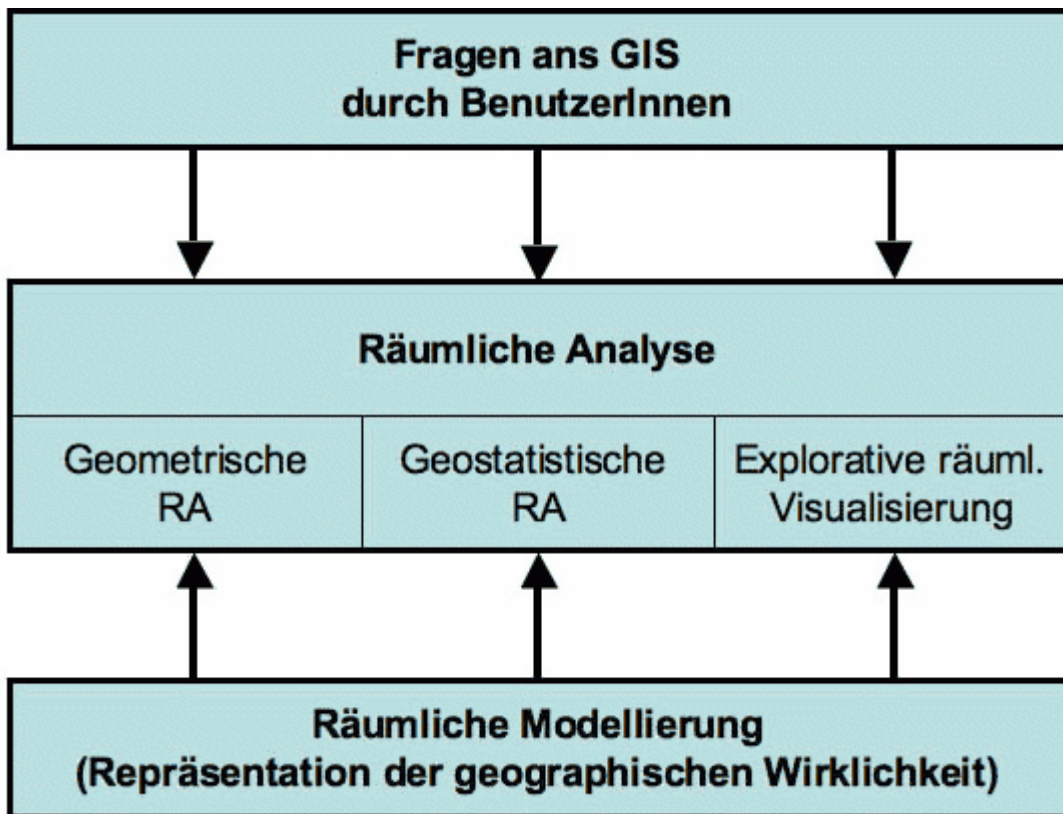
Fragen ans GIS
durch BenutzerInnen

Räumliche Analyse

| Geometrische RA | Geostatistische RA | Explorative räuml. Visualisierung |
|---|---|---|

Räumliche Modellierung
(Repräsentation der geographischen Wirklichkeit)